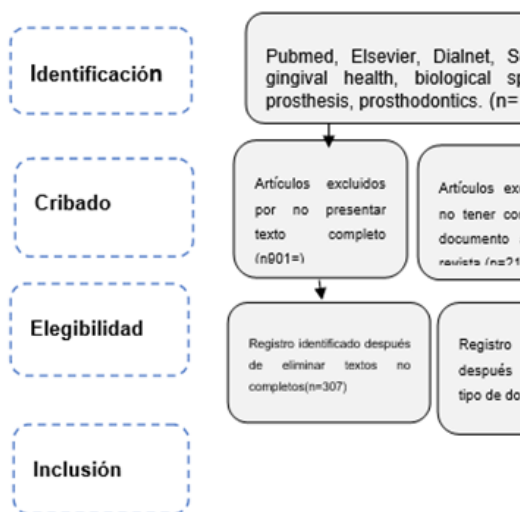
Identificación

Pubmed, Elsevier, Dialnet, S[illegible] gingival health, biological sp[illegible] prosthesis, prosthodontics. (n=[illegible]

Cribado

Artículos excluidos por no presentar texto completo (n901=)

Artículos ex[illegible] no tener co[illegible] documento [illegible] revista (n=21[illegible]

Elegibilidad

Registro identificado después de eliminar textos no completos(n=307)

Registro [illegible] después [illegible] tipo de do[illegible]

Inclusión